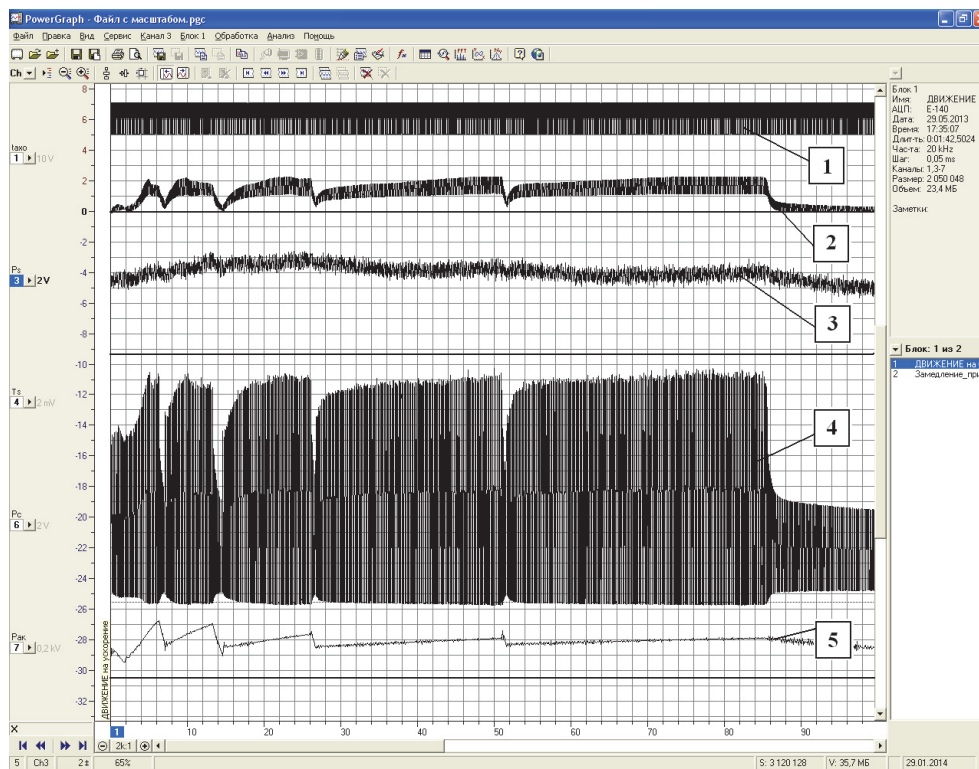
PowerGraph - Файл с масштабом.pgc

Файл Правка Вид Сервис Канал 3 Блок 1 Обработка Анализ Помощь

Ch

8
6
4
2
0
-2
-4
-6
-8
-10
-12
-14
-16
-18
-20
-22
-24
-26
-28
-30
-32

taxo
1 10 V

Ps
3 2V

Ts
4 2 mV

Pc
6 2 V

Рак
7 0,2 kV

ДВИЖЕНИЕ на ускорение

1
2
3
4
5

1 10 20 30 40 50 60 70 80 90

Блок 1
Имя: ДВИЖЕНИЕ
АЦП: E-140
Дата: 29.05.2013
Время: 17:35:07
Длит-ть: 0:01:42,5024
Час-та: 20 kHz
Шаг: 0,05 ms
Каналы: 1,3-7
Размер: 2 050 048
Объем: 23,4 МБ

Заметки:

Блок: 1 из 2
1 ДВИЖЕНИЕ на
2 Замедление_пр

X

2k:1

5 Ch3 2 65% S: 3 120 128 V: 35,7 МБ 29.01.2014